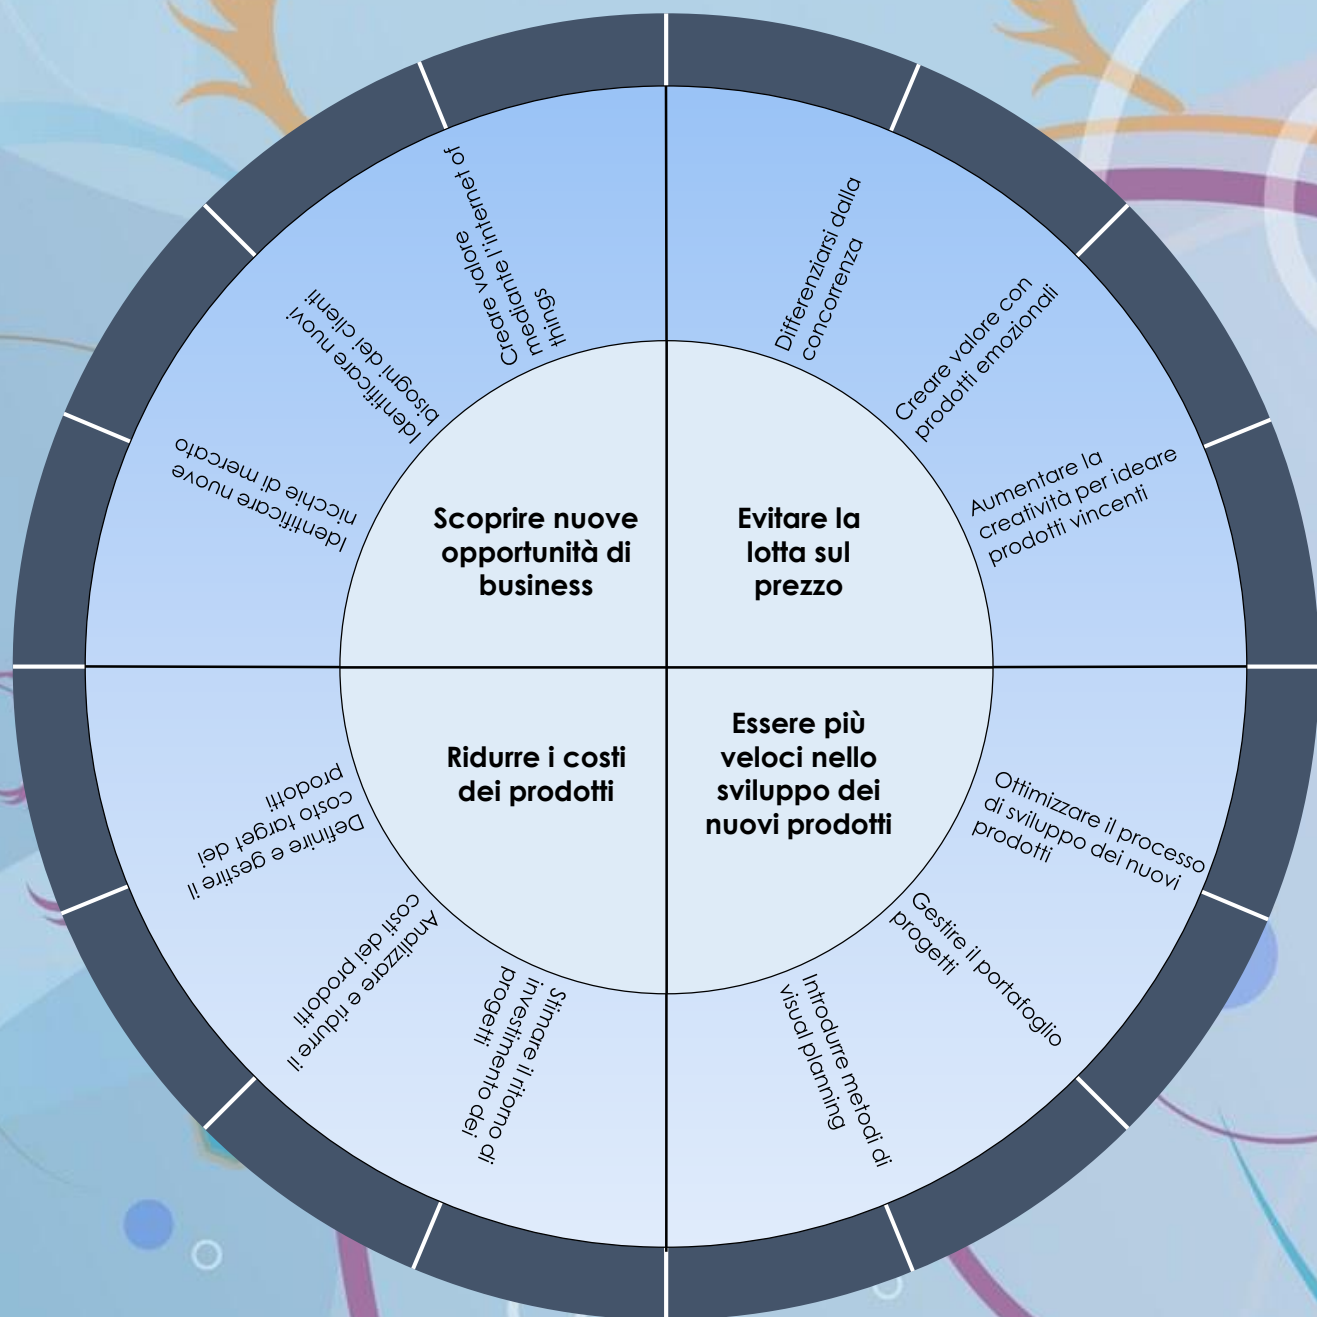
Scoprire nuove opportunità di business

Identificare nuove nicchie di mercato

Identificare nuovi bisogni dei clienti

Creare valore mediante l'internet of things

Evitare la lotta sul prezzo

Differenziarsi dalla concorrenza

Creare valore con prodotti emozionali

Aumentare la creatività per ideare prodotti vincenti

Ridurre i costi dei prodotti

Definire e gestire il costo target dei prodotti

Analizzare e ridurre il costi dei prodotti

Stimare il ritorno di investimento dei progetti

Essere più veloci nello sviluppo dei nuovi prodotti

Ottimizzare il processo di sviluppo dei nuovi prodotti

Gestire il portafoglio progetti

Introdurre metodi di visual planning